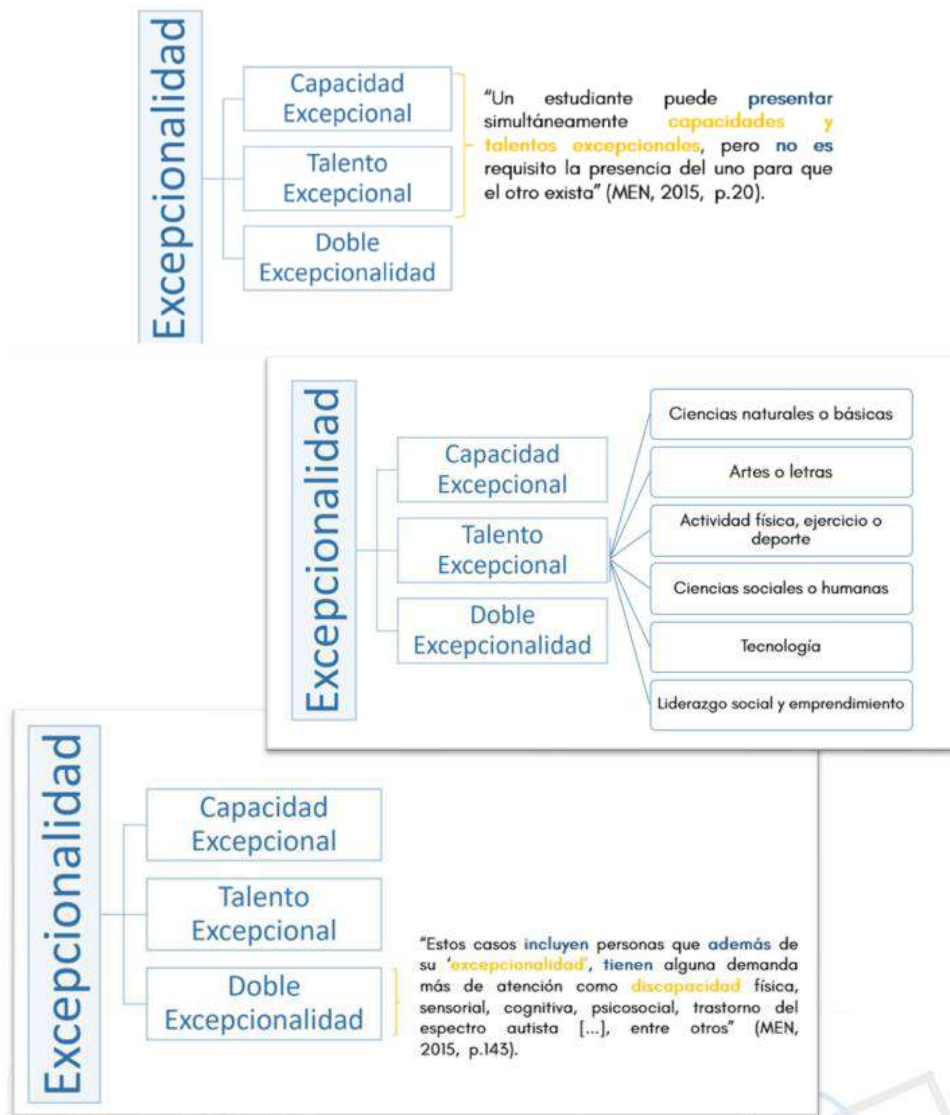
Excepcionalidad

Capacidad Excepcional

Talento Excepcional

Doble Excepcionalidad

"Un estudiante puede presentar simultáneamente capacidades y talentos excepcionales, pero no es requisito la presencia del uno para que el otro exista" (MEN, 2015, p.20).

Excepcionalidad

Capacidad Excepcional

Talento Excepcional

Doble Excepcionalidad

Ciencias naturales o básicas

Artes o letras

Actividad física, ejercicio o deporte

Ciencias sociales o humanas

Tecnología

Liderazgo social y emprendimiento

Excepcionalidad

Capacidad Excepcional

Talento Excepcional

Doble Excepcionalidad

"Estos casos incluyen personas que además de su 'excepcionalidad', tienen alguna demanda más de atención como discapacidad física, sensorial, cognitiva, psicosocial, trastorno del espectro autista [...], entre otros" (MEN, 2015, p.143).